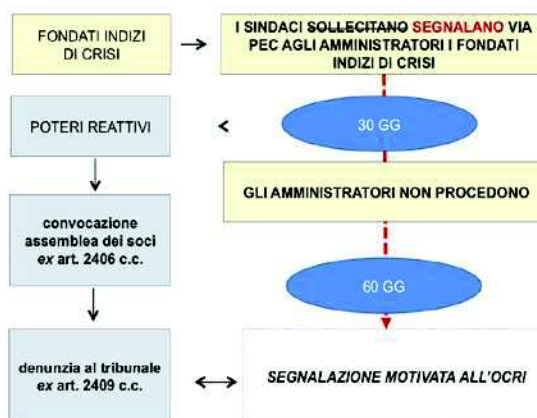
FONDATI INDIZI DI CRISI

I SINDACI SOLLECITANO SEGNALANO VIA PEC AGLI AMMINISTRATORI I FONDATI INDIZI DI CRISI

POTERI REATTIVI

30 GG

GLI AMMINISTRATORI NON PROCEDONO

convocazione assemblea dei soci *ex* art. 2406 c.c.

60 GG

denunzia al tribunale *ex* art. 2409 c.c.

SEGNALAZIONE MOTIVATA ALL'OCRI